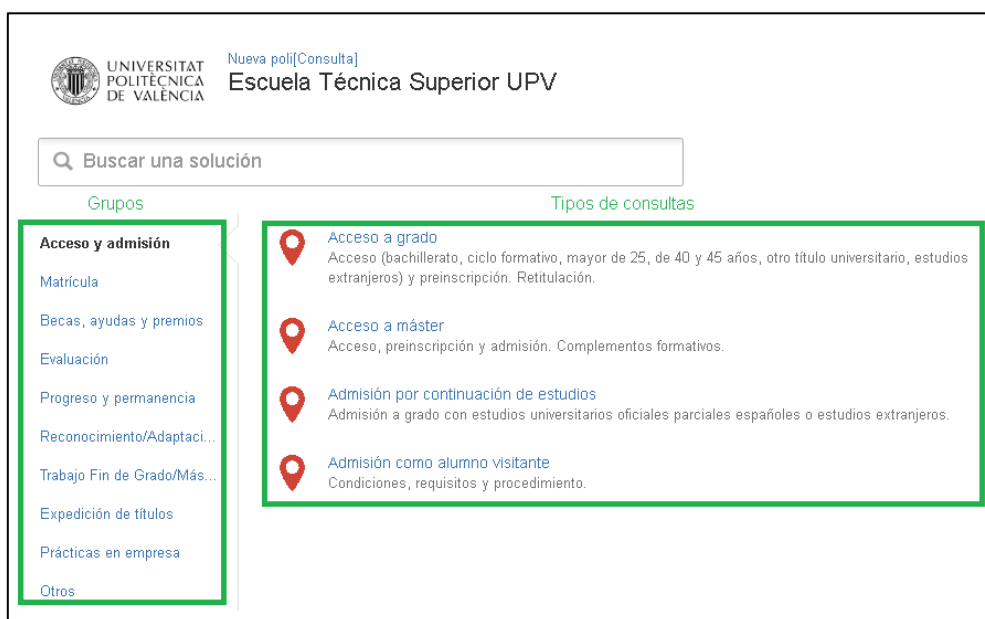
UNIVERSITAT POLITÈCNICA DE VALÈNCIA

Nueva poli[Consulta]

Escuela Técnica Superior UPV

Buscar una solución

Grupos

Tipos de consultas

Acceso y admisión

Matrícula

Becas, ayudas y premios

Evaluación

Progreso y permanencia

Reconocimiento/Adaptaci...

Trabajo Fin de Grado/Más...

Expedición de títulos

Prácticas en empresa

Otros

Acceso a grado
Acceso (bachillerato, ciclo formativo, mayor de 25, de 40 y 45 años, otro título universitario, estudios extranjeros) y preinscripción. Retitulación.

Acceso a máster
Acceso, preinscripción y admisión. Complementos formativos.

Admisión por continuación de estudios
Admisión a grado con estudios universitarios oficiales parciales españoles o estudios extranjeros.

Admisión como alumno visitante
Condiciones, requisitos y procedimiento.